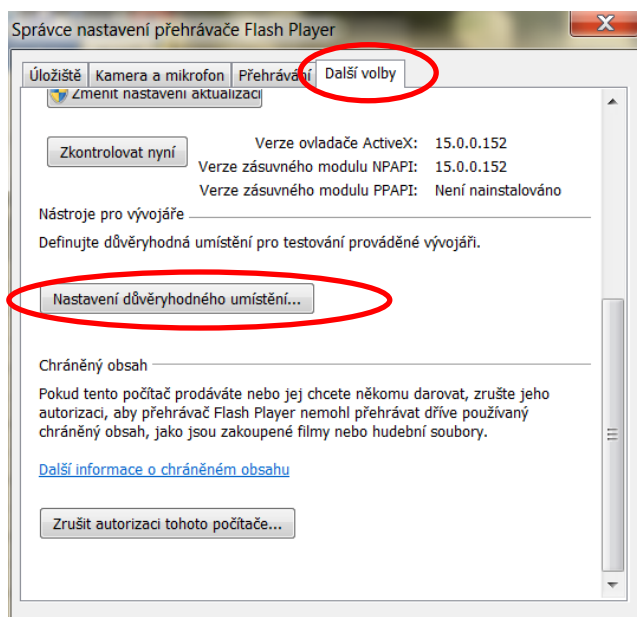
Správce nastavení přehrávače Flash Player

Úložiště | Kamera a mikrofon | Přehrávání | Další volby

Změnit nastavení aktualizací

Zkontrolovat nyní

Verze ovladače ActiveX: 15.0.0.152
Verze zásuvného modulu NPAPI: 15.0.0.152
Verze zásuvného modulu PPAPI: Není nainstalováno

Nástroje pro vývojáře

Definujte důvěryhodná umístění pro testování prováděné vývojáři.

Nastavení důvěryhodného umístění...

Chráněný obsah

Pokud tento počítač prodáváte nebo jej chcete někomu darovat, zrušte jeho autorizaci, aby přehrávač Flash Player nemohl přehrávat dříve používaný chráněný obsah, jako jsou zakoupené filmy nebo hudební soubory.

Další informace o chráněném obsahu

Zrušit autorizaci tohoto počítače...